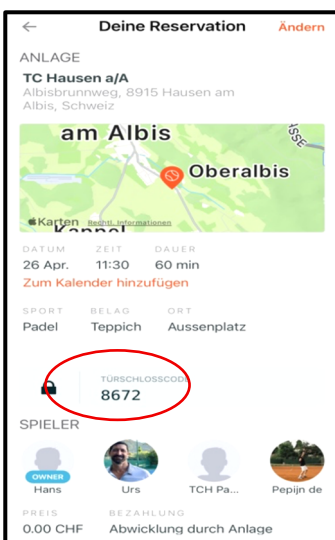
← Deine Reservation Ändern

ANLAGE

TC Hausen a/A
Albisbrunnweg, 8915 Hausen am Albis, Schweiz

am Albis
Oberalbis
Karten Rechtl. Informationen
Kappel
SSE

DATUM 26 Apr.
ZEIT 11:30
DAUER 60 min

Zum Kalender hinzufügen

SPORT Padel
BELAG Teppich
ORT Aussenplatz

TÜRSCHLOSSCOD
8672

SPIELER

OWNER
Hans
Urs
TCH Pa...
Pepijn de

PREIS 0.00 CHF
BEZAHLUNG Abwicklung durch Anlage